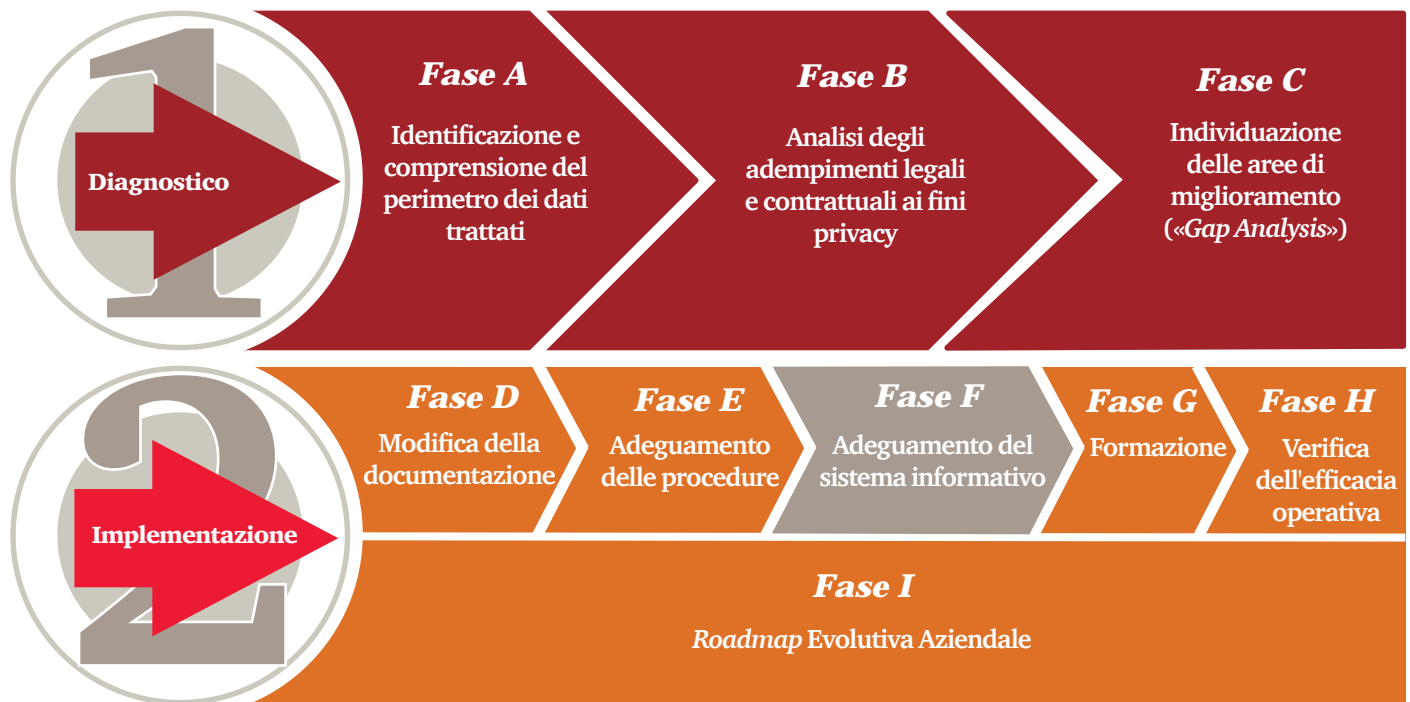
1

Diagnostico

Fase A

Identificazione e comprensione del perimetro dei dati trattati

Fase B

Analisi degli adempimenti legali e contrattuali ai fini privacy

Fase C

Individuazione delle aree di miglioramento («Gap Analysis»)

2

Implementazione

Fase D

Modifica della documentazione

Fase E

Adeguamento delle procedure

Fase F

Adeguamento del sistema informativo

Fase G

Formazione

Fase H

Verifica dell'efficacia operativa

Fase I

Roadmap Evolutiva Aziendale